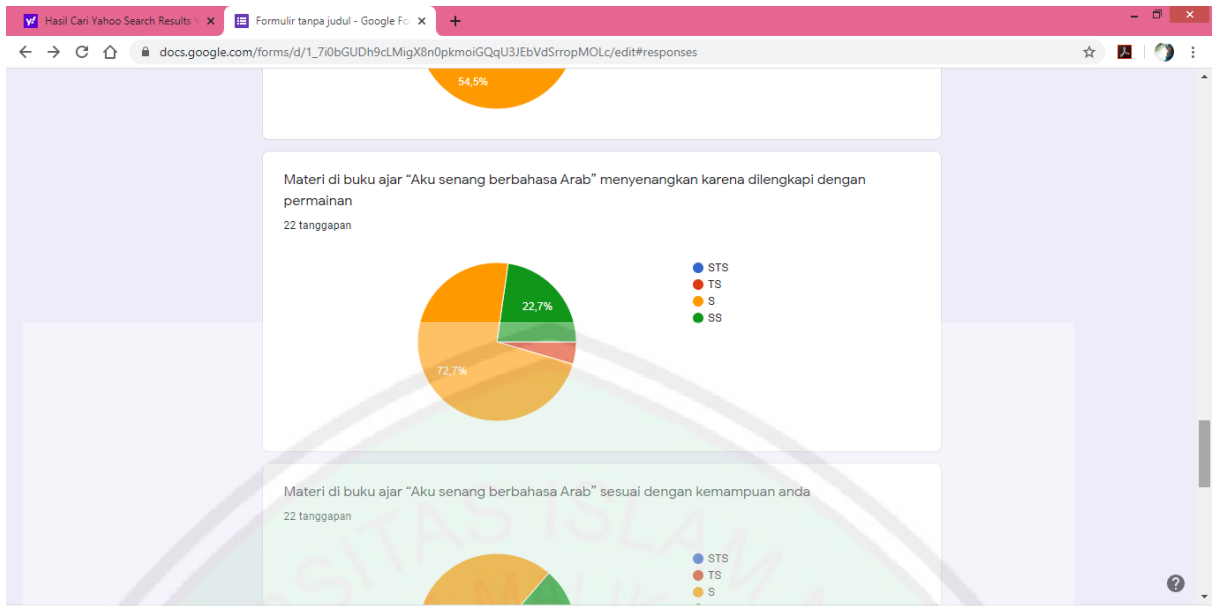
Hasil Cari Yahoo Search Results
Formulir tanpa judul - Google Fo
docs.google.com/forms/d/1_7i0bGUDh9cLMigX8n0pkmoiGQqU3JEbVdSrropMOLc/edit#responses

54,5%

Materi di buku ajar "Aku senang berbahasa Arab" menyenangkan karena dilengkapi dengan permainan

22 tanggapan

22,7%
72,7%

STS
TS
S
SS

Materi di buku ajar "Aku senang berbahasa Arab" sesuai dengan kemampuan anda

22 tanggapan

STS
TS
S

SITAS ISLAM